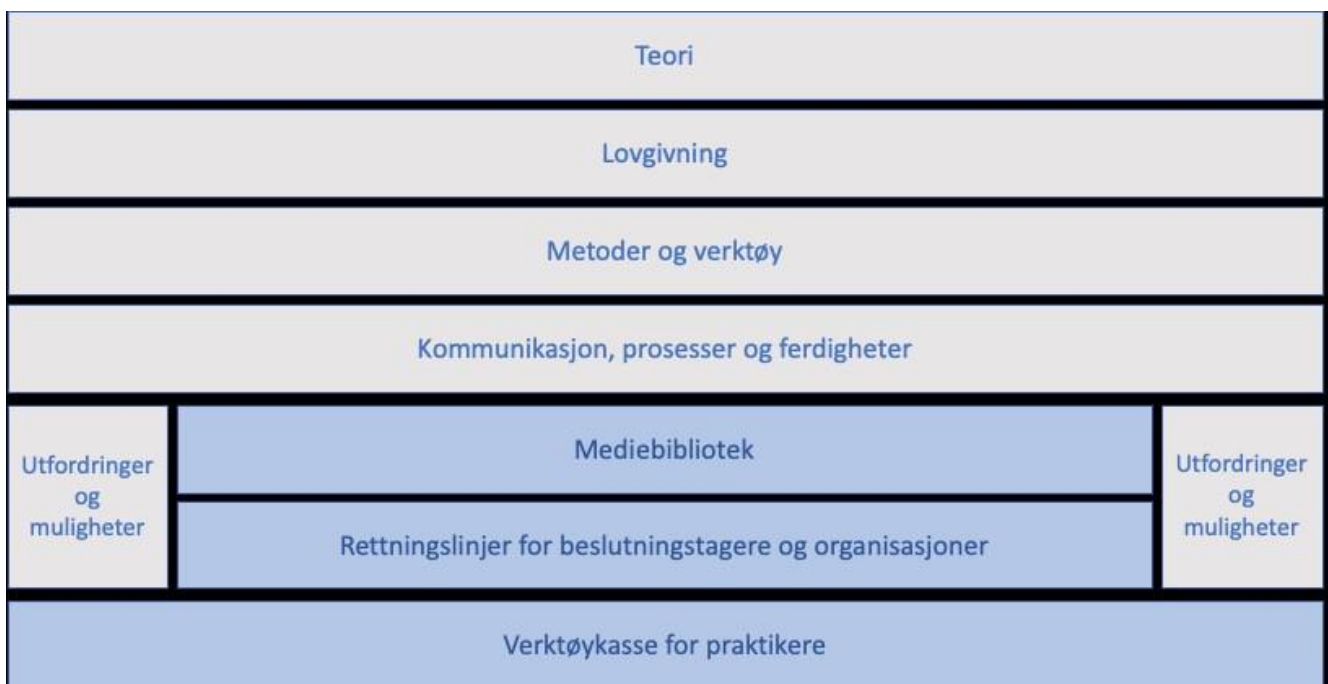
Teori

Lovgivning

Metoder og verktøy

Kommunikasjon, prosesser og ferdigheter

Utfordringer og muligheter

Mediebibliotek

Rettningslinjer for beslutningstagere og organisasjoner

Utfordringer og muligheter

Verktøykasse for praktikere